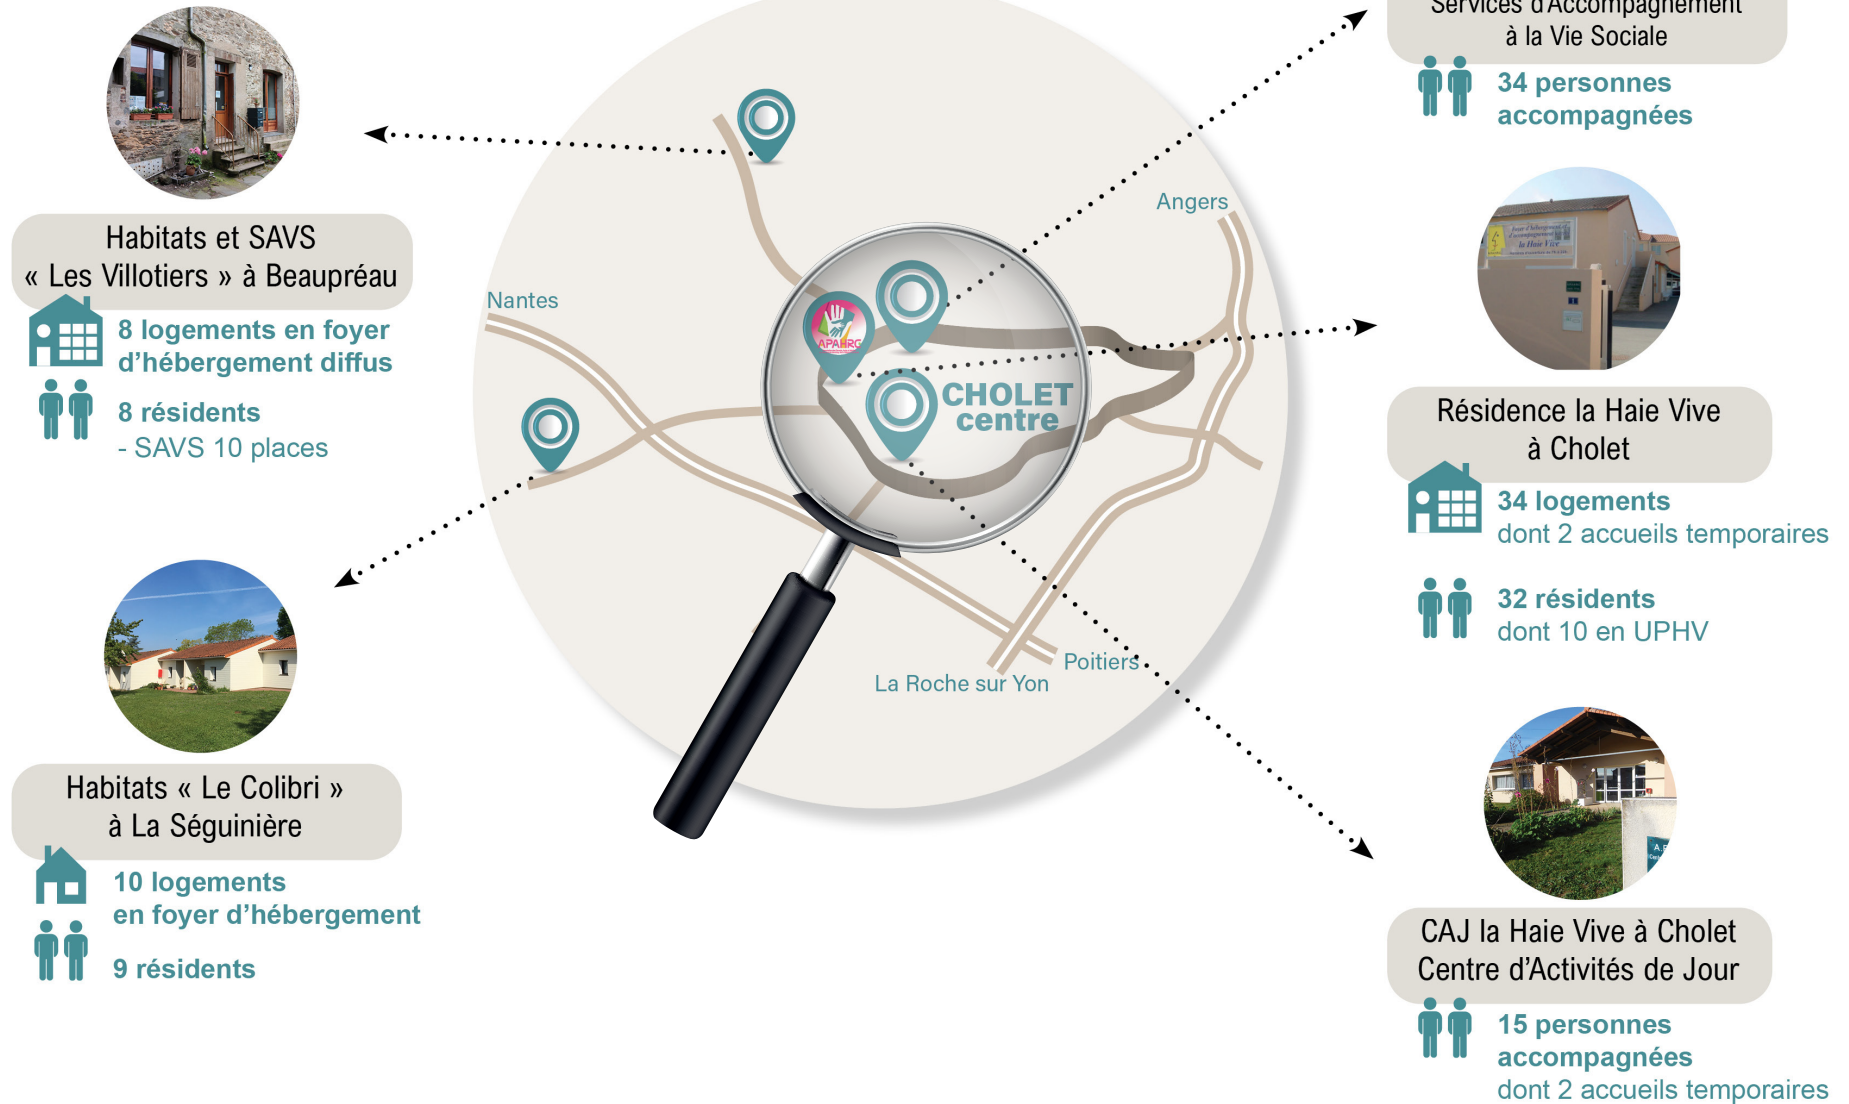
Habitats et SAVS
« Les Villotiers » à Beaupréau

8 logements en foyer d'hébergement diffus

8 résidents
- SAVS 10 places

Habitats « Le Colibri »
à La Séguinière

10 logements en foyer d'hébergement

9 résidents

Nantes

Angers

CHOLET centre

APAHRC

Poitiers

La Roche sur Yon

Services d'Accompagnement
à la Vie Sociale

34 personnes accompagnées

Résidence la Haie Vive
à Cholet

34 logements
dont 2 accueils temporaires

32 résidents
dont 10 en UPHV

CAJ la Haie Vive à Cholet
Centre d'Activités de Jour

15 personnes accompagnées
dont 2 accueils temporaires